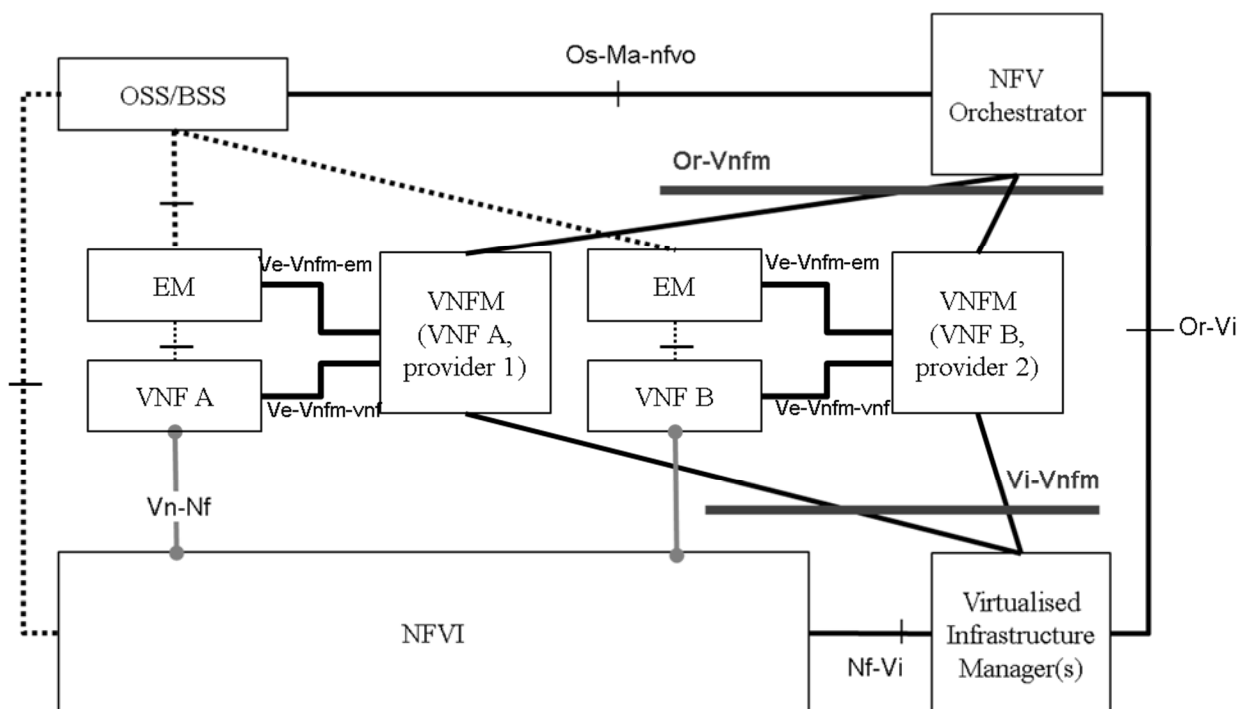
Os-Ma-nfvo

OSS/BSS

NFV Orchestrator

Or-Vnfm

EM

Ve-Vnfm-em

VNFM (VNF A, provider 1)

EM

Ve-Vnfm-em

VNFM (VNF B, provider 2)

Or-Vi

VNF A

Ve-Vnfm-vnf

VNF B

Ve-Vnfm-vnf

Vi-Vnfm

Vn-Nf

NFVI

Nf-Vi

Virtualised Infrastructure Manager(s)